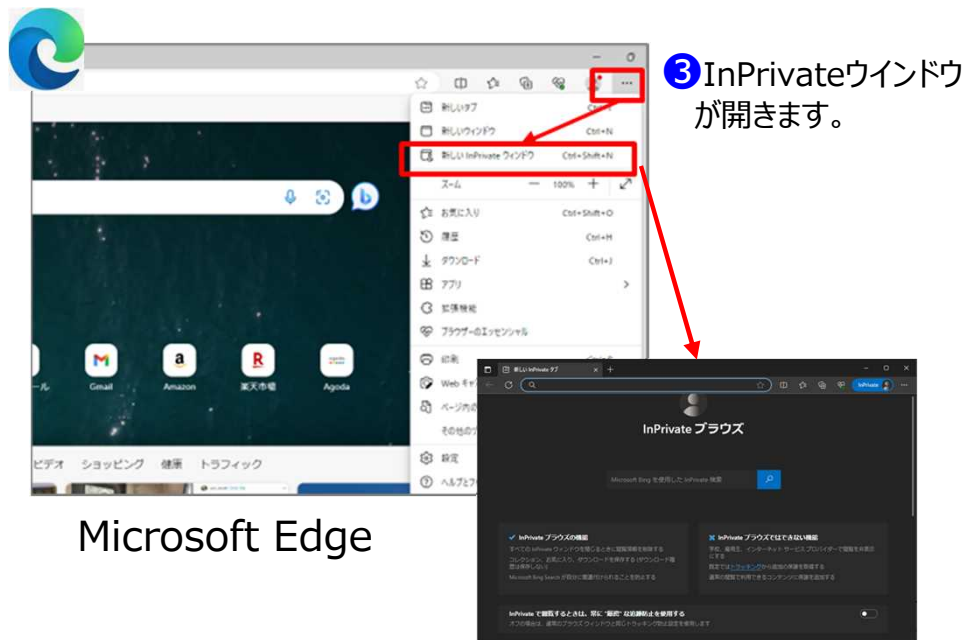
❸InPrivateウインドウが開きます。

新しいタブ
新しいウィンドウ Ctrl+N
新しい InPrivate ウィンドウ Ctrl+Shift+N
ズーム — 100% +
お気に入り Ctrl+Shift+O
履歴 Ctrl+H
ダウンロード Ctrl+J
アプリ
拡張機能
ブラウザーのエッセンシャル
印刷
Web キャ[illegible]
ページ内の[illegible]
その他のツ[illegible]
設定
ヘルプとフ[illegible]

Gmail Amazon 楽天市場 Agoda
ール
ビデオ ショッピング 健康 トラフィック

Microsoft Edge

新しい InPrivate タブ
InPrivate
InPrivate ブラウズ
Microsoft Bing を使用した InPrivate 検索
InPrivate ブラウズの機能
InPrivate ブラウズではできない機能
InPrivate で閲覧するときは、常に "厳密" な追跡防止を使用する